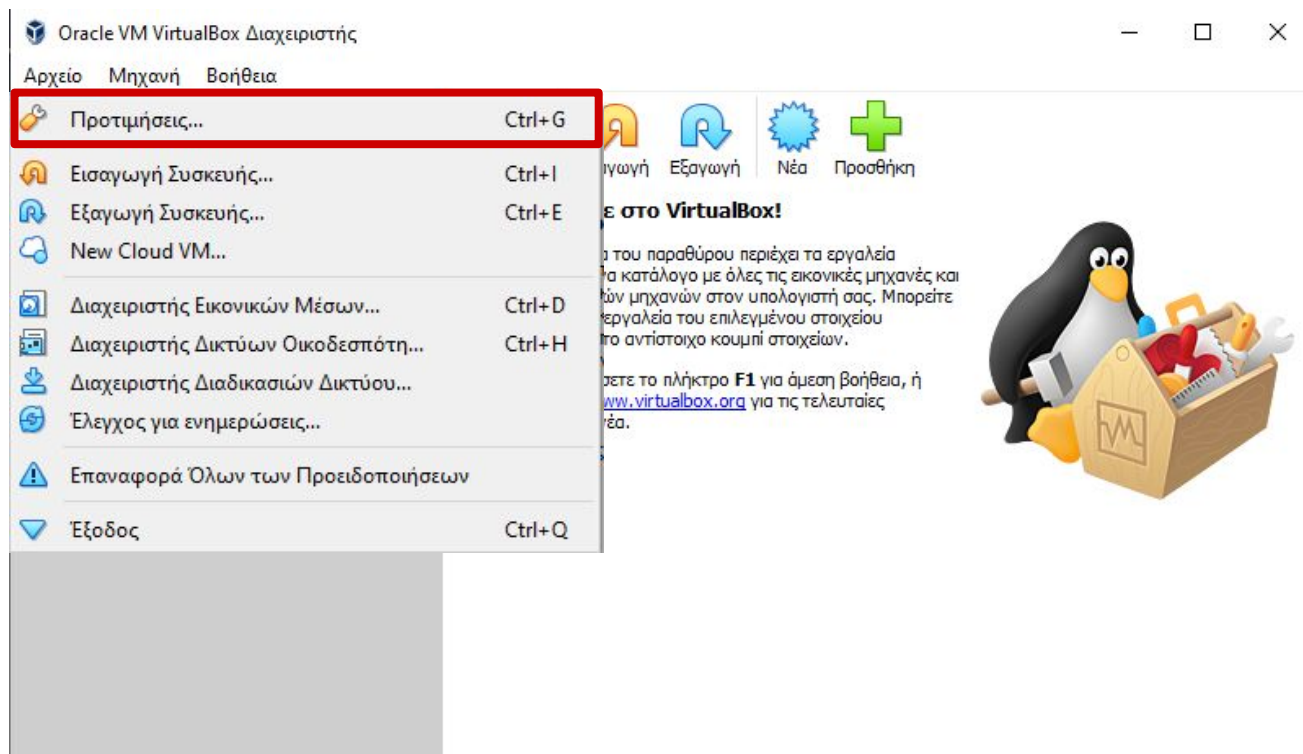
Oracle VM VirtualBox Διαχειριστής

Αρχείο Μηχανή Βοήθεια

Προτιμήσεις... Ctrl+G

Εισαγωγή Συσκευής... Ctrl+I
Εξαγωγή Συσκευής... Ctrl+E
New Cloud VM...

Διαχειριστής Εικονικών Μέσων... Ctrl+D
Διαχειριστής Δικτύων Οικοδεσπότη... Ctrl+H
Διαχειριστής Διαδικασιών Δικτύου...
Έλεγχος για ενημερώσεις...

Επαναφορά Όλων των Προειδοποιήσεων

Έξοδος Ctrl+Q

ιγωγή Εξαγωγή Νέα Προσθήκη

ε στο VirtualBox!

ι του παραθύρου περιέχει τα εργαλεία να κατάλογο με όλες τις εικονικές μηχανές και ών μηχανών στον υπολογιστή σας. Μπορείτε εργαλεία του επιλεγμένου στοιχείου το αντίστοιχο κουμπί στοιχείων.

σετε το πλήκτρο F1 για άμεση βοήθεια, ή ww.virtualbox.org για τις τελευταίες νέα.